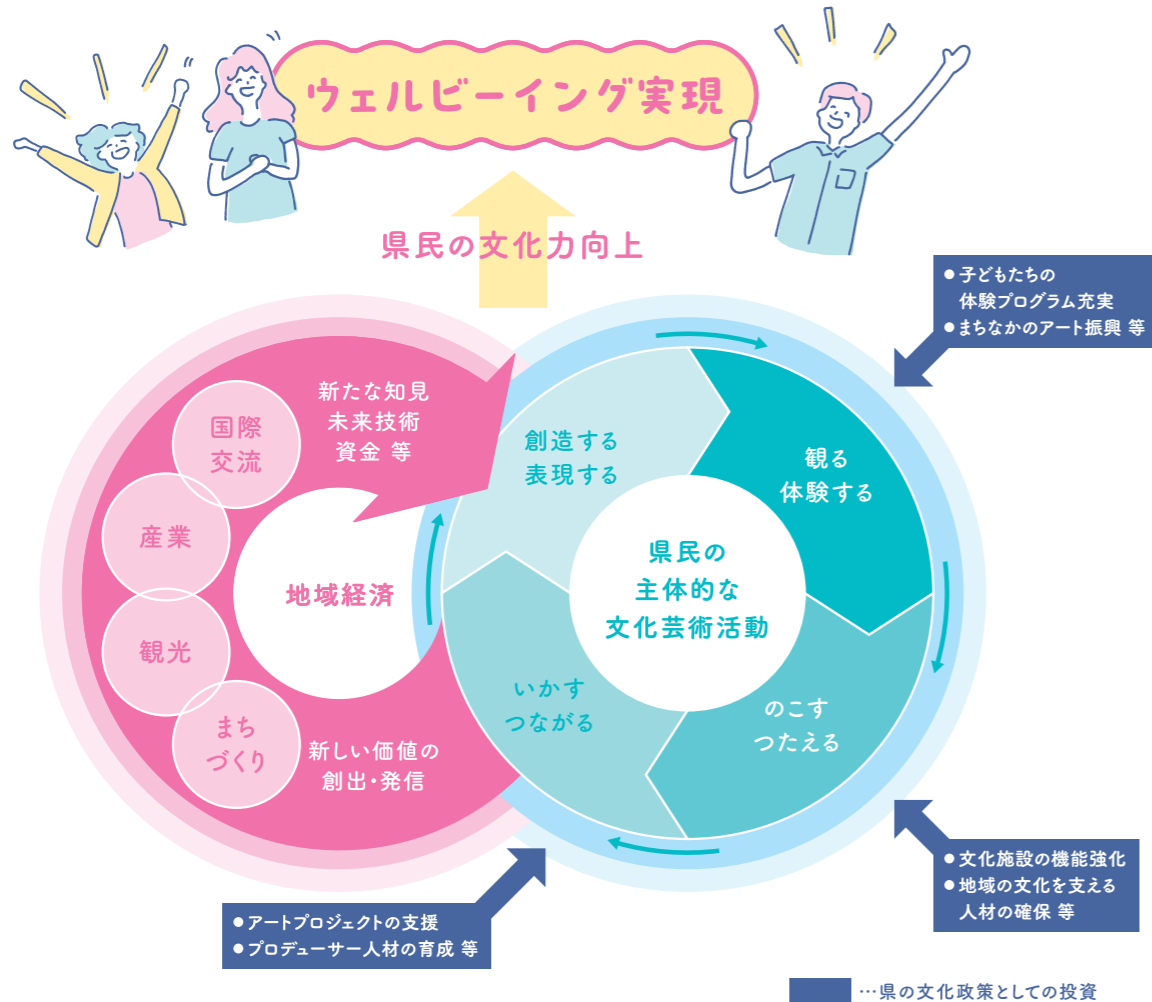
ウェルビーイング実現

県民の文化力向上

● 子どもたちの体験プログラム充実
● まちなかのアート振興 等

新たな知見
未来技術
資金 等

国際交流

産業

観光

まちづくり

地域経済

新しい価値の創出・発信

創造する
表現する

観る
体験する

県民の
主体的な
文化芸術活動

いかす
つながる

のこす
つたえる

● 文化施設の機能強化
● 地域の文化を支える人材の確保 等

● アートプロジェクトの支援
● プロデューサー人材の育成 等

…県の文化政策としての投資